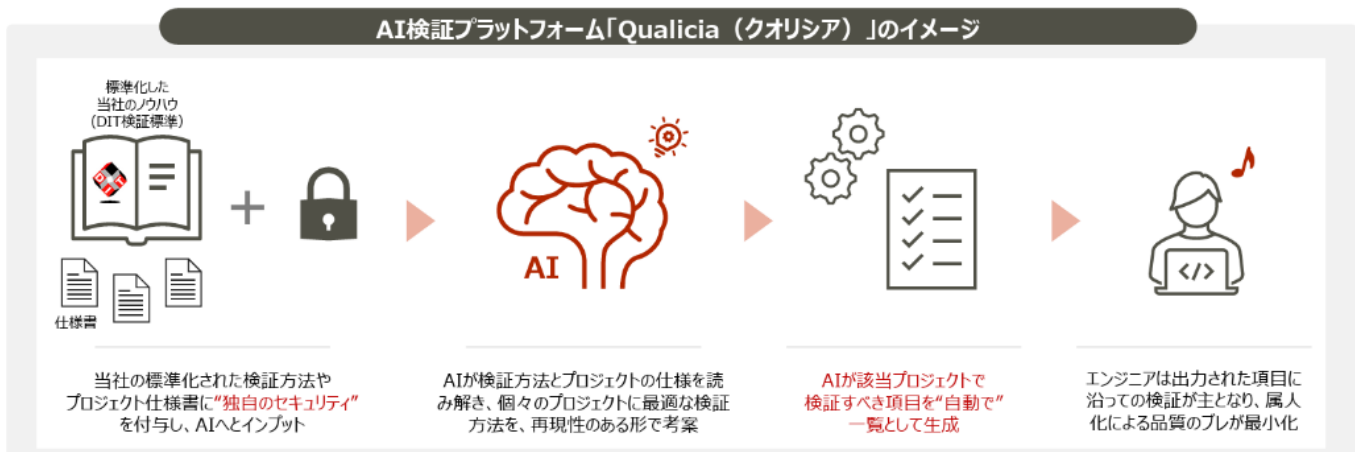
AI検証プラットフォーム「Qualicia（クオリシア）」のイメージ

標準化した
当社のノウハウ
（DIT検証標準）

仕様書

+

AI

当社の標準化された検証方法やプロジェクト仕様書に"独自のセキュリティ"を付与し、AIへとインプット

AIが検証方法とプロジェクトの仕様を読み解き、個々のプロジェクトに最適な検証方法を、再現性のある形で考案

AIが該当プロジェクトで検証すべき項目を"自動で"一覧として生成

エンジニアは出力された項目に沿っての検証が主となり、属人化による品質のブレが最小化